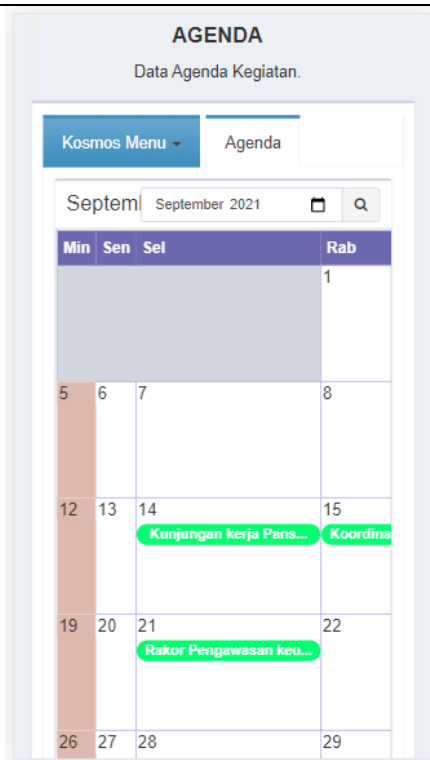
AGENDA

Data Agenda Kegiatan.

Kosmos Menu ▾ Agenda

Septem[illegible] September 2021

| Min | Sen | Sel | Rab |
|---|---|---|---|
| | | | 1 |
| 5 | 6 | 7 | 8 |
| 12 | 13 | 14 Kunjungan kerja Pans... | 15 Koordina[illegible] |
| 19 | 20 | 21 Rakor Pengawasan keu... | 22 |
| 26 | 27 | 28 | 29 |